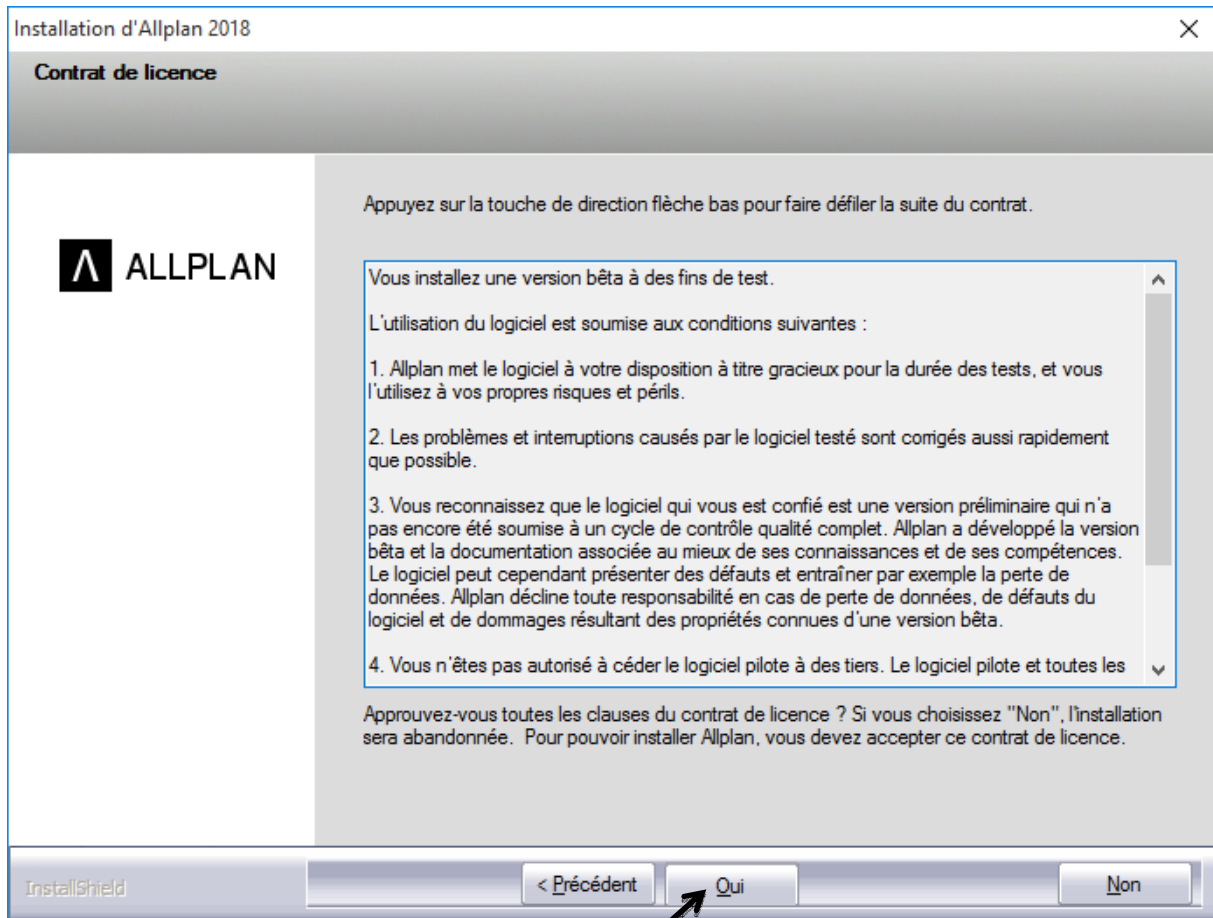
Installation d'Allplan 2018

Contrat de licence

ALLPLAN

Appuyez sur la touche de direction flèche bas pour faire défiler la suite du contrat.

Vous installez une version bêta à des fins de test.

L'utilisation du logiciel est soumise aux conditions suivantes :

1. Allplan met le logiciel à votre disposition à titre gracieux pour la durée des tests, et vous l'utilisez à vos propres risques et périls.

2. Les problèmes et interruptions causés par le logiciel testé sont corrigés aussi rapidement que possible.

3. Vous reconnaissez que le logiciel qui vous est confié est une version préliminaire qui n'a pas encore été soumise à un cycle de contrôle qualité complet. Allplan a développé la version bêta et la documentation associée au mieux de ses connaissances et de ses compétences. Le logiciel peut cependant présenter des défauts et entraîner par exemple la perte de données. Allplan décline toute responsabilité en cas de perte de données, de défauts du logiciel et de dommages résultant des propriétés connues d'une version bêta.

4. Vous n'êtes pas autorisé à céder le logiciel pilote à des tiers. Le logiciel pilote et toutes les

Approuvez-vous toutes les clauses du contrat de licence ? Si vous choisissez "Non", l'installation sera abandonnée. Pour pouvoir installer Allplan, vous devez accepter ce contrat de licence.

InstallShield

< Précédent

Oui

Non